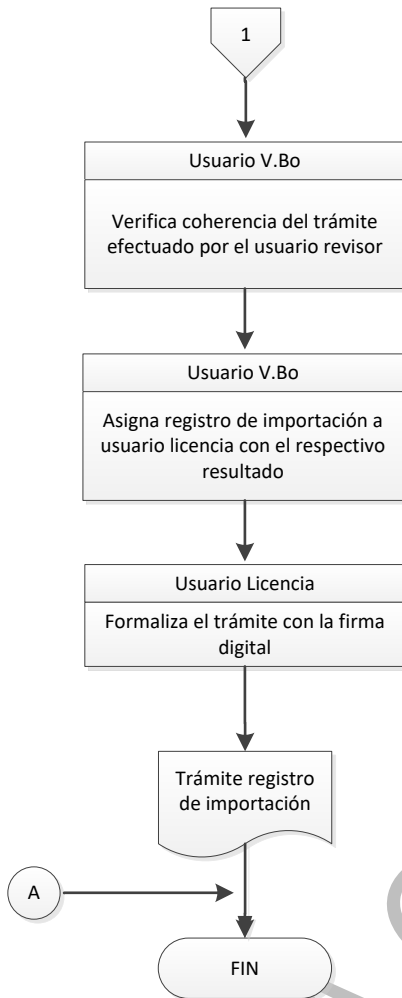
1

Usuario V.Bo

Verifica coherencia del trámite efectuado por el usuario revisor

Usuario V.Bo

Asigna registro de importación a usuario licencia con el respectivo resultado

Usuario Licencia

Formaliza el trámite con la firma digital

Trámite registro de importación

A

FIN